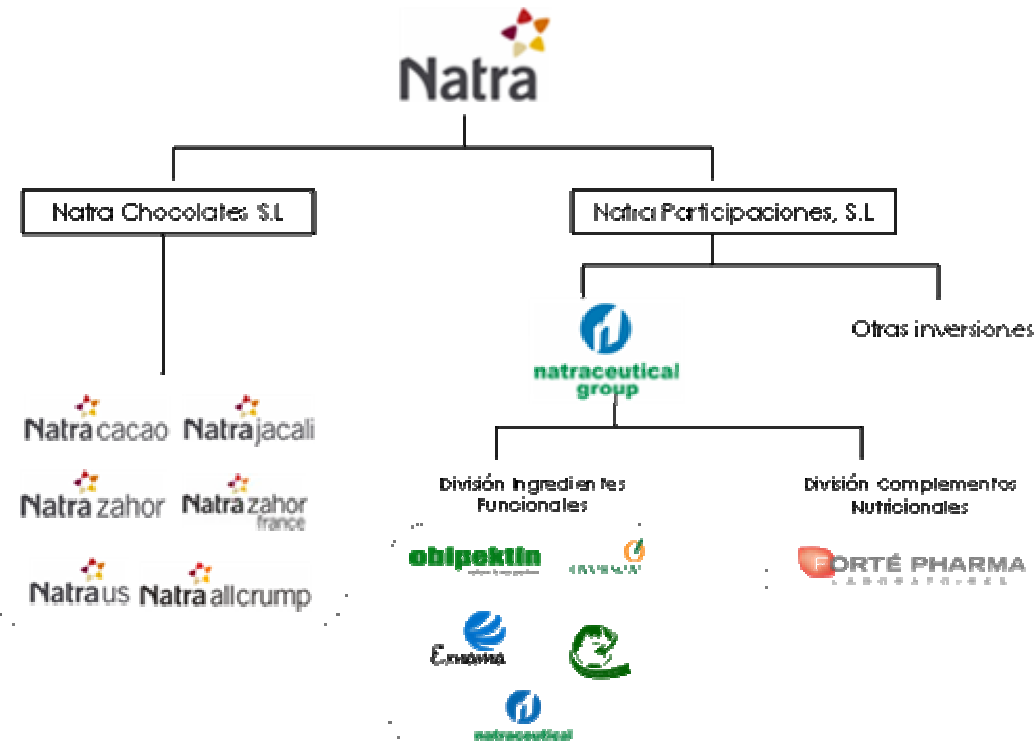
Natra

Natra Chocolates S.L

Natra Participaciones, S.L

natraceutical group

Otras inversiones

Natra cacao
Natra jacali
Natra zahor
Natra zahor france
Natra us
Natra allcrump

División Ingredientes Funcionales

División Complementos Nutricionales

obipektin

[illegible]

FORTÉ PHARMA
LABORATOIRES

Exxentia

natraceutical